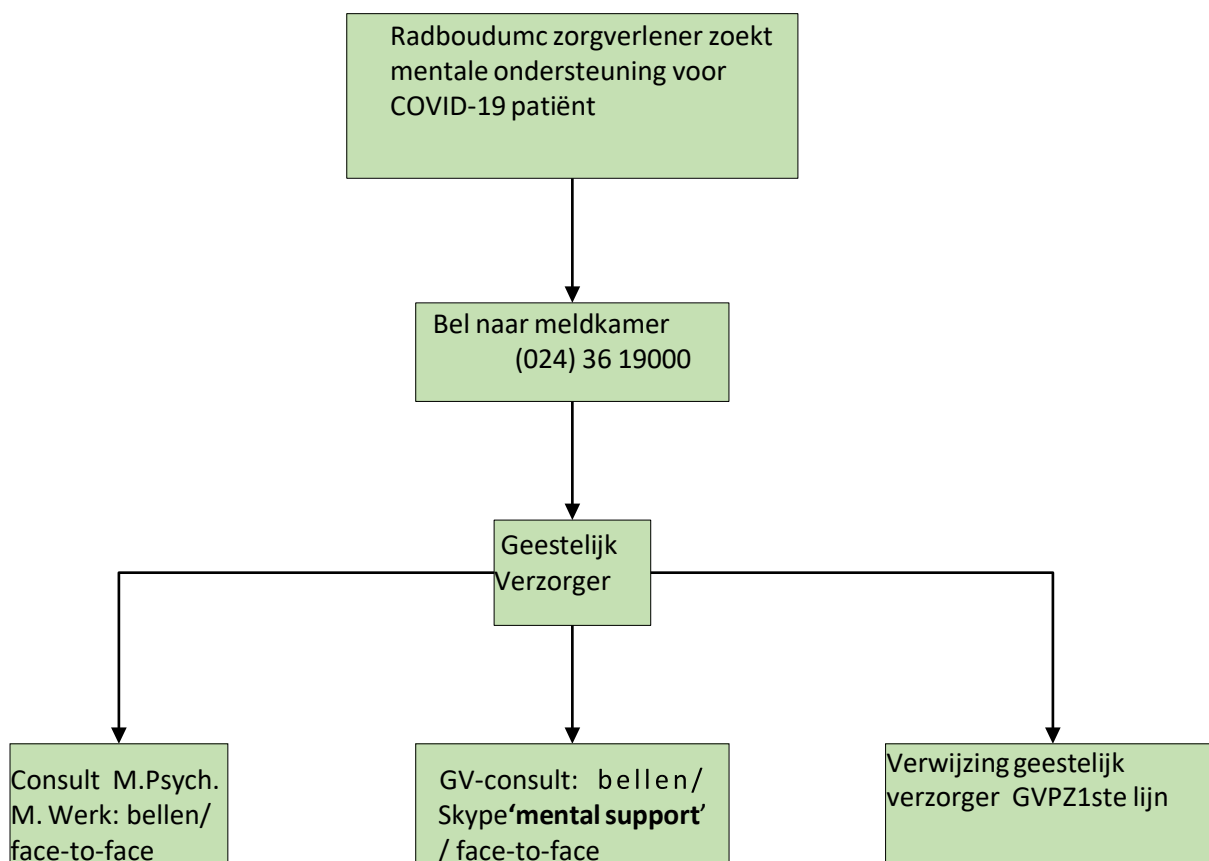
Radboudumc zorgverlener zoekt mentale ondersteuning voor COVID-19 patiënt

Bel naar meldkamer
(024) 36 19000

Geestelijk Verzorger

Consult M.Psych. M. Werk: bellen/ face-to-face

GV-consult: bellen/ Skype **'mental support'** / face-to-face

Verwijzing geestelijk verzorger GVPZ1ste lijn